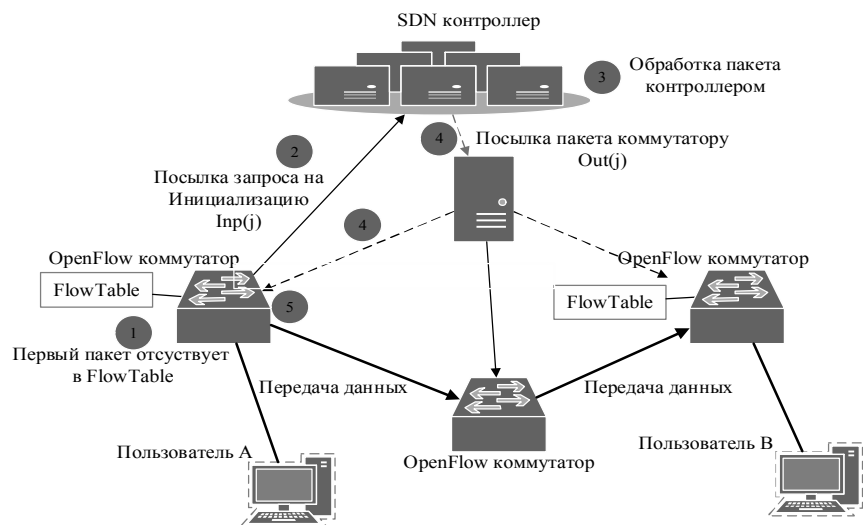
SDN контроллер

3 Обработка пакета контроллером

4 Посылка пакета коммутатору Out(j)

2 Посылка запроса на Инициализацию Inp(j)

4

OpenFlow коммутатор

FlowTable

5

1 Первый пакет отсуствует в FlowTable

Передача данных

OpenFlow коммутатор

FlowTable

Передача данных

Пользователь А

OpenFlow коммутатор

Пользователь В